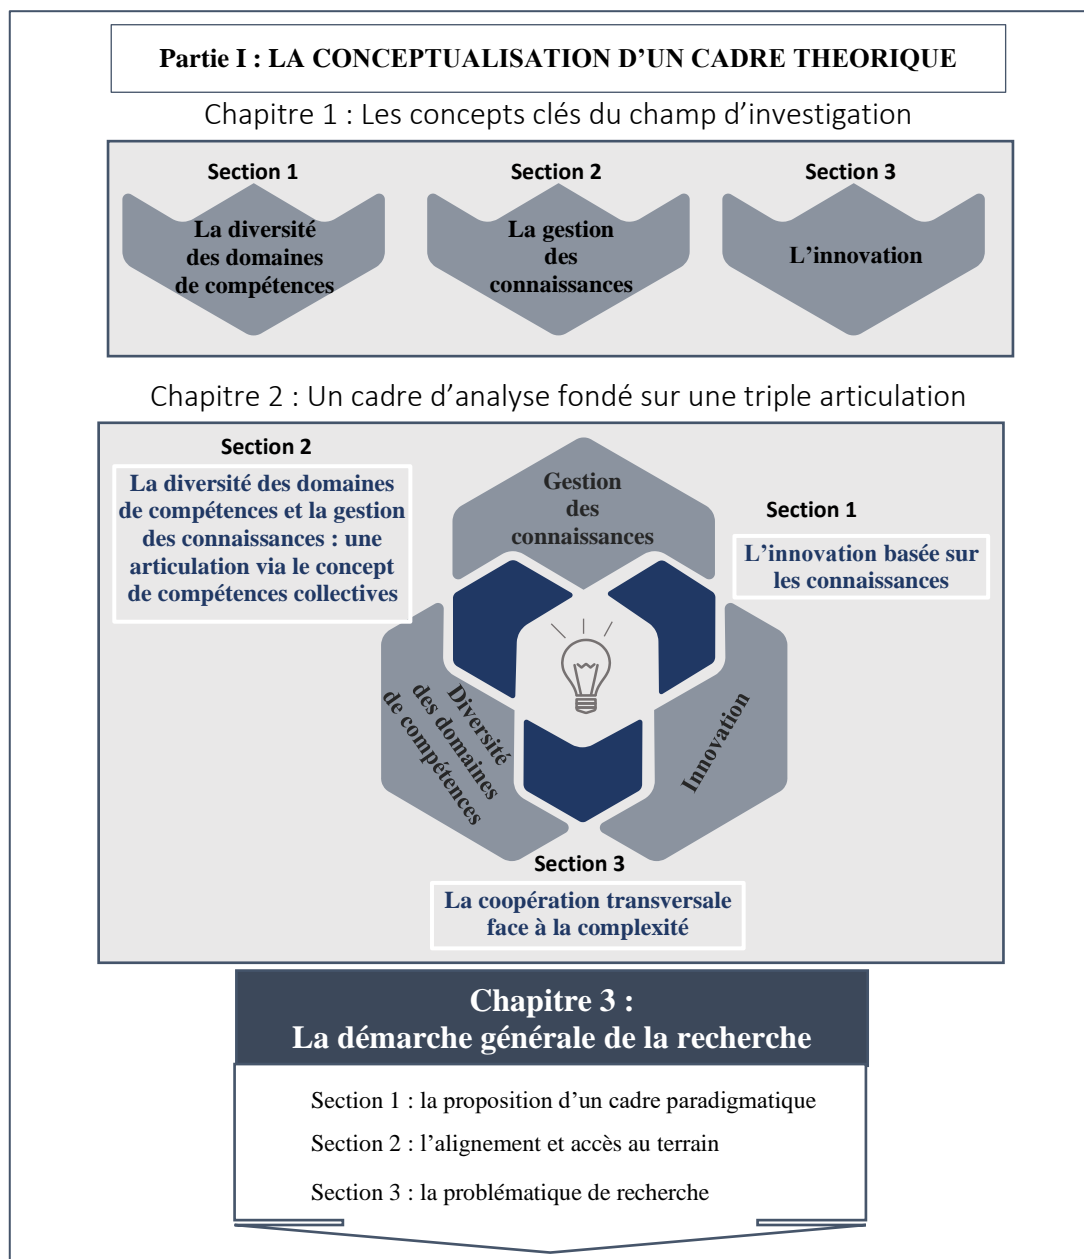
Partie I : LA CONCEPTUALISATION D'UN CADRE THEORIQUE

Chapitre 1 : Les concepts clés du champ d'investigation

Section 1
La diversité des domaines de compétences

Section 2
La gestion des connaissances

Section 3
L'innovation

Chapitre 2 : Un cadre d'analyse fondé sur une triple articulation

Section 2
La diversité des domaines de compétences et la gestion des connaissances : une articulation via le concept de compétences collectives

Gestion des connaissances

Section 1
L'innovation basée sur les connaissances

Diversité des domaines de compétences

Innovation

Section 3
La coopération transversale face à la complexité

Chapitre 3 :
La démarche générale de la recherche

Section 1 : la proposition d'un cadre paradigmatique
Section 2 : l'alignement et accès au terrain
Section 3 : la problématique de recherche